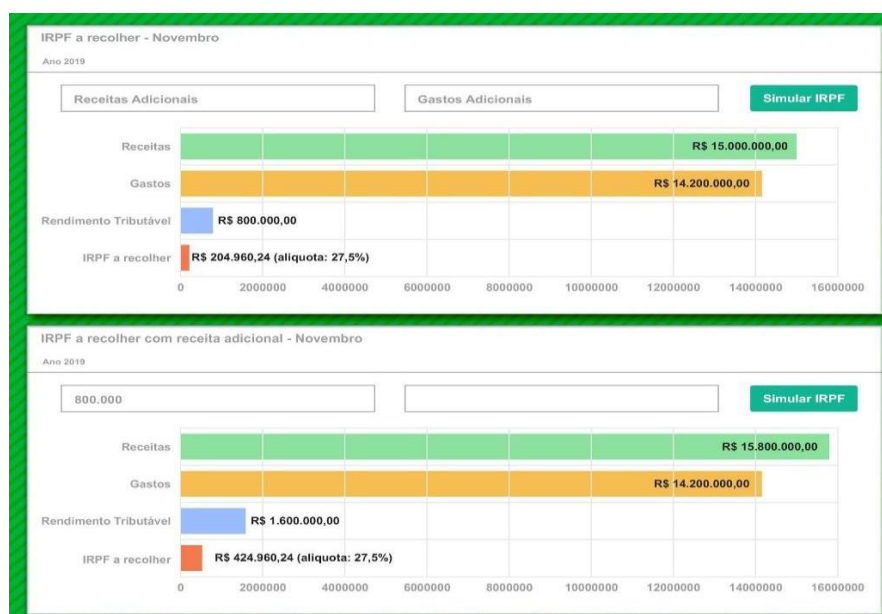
IRPF a recolher - Novembro

Ano 2019

Receitas Adicionais

Gastos Adicionais

Simular IRPF

Receitas R$ 15.000.000,00

Gastos R$ 14.200.000,00

Rendimento Tributável R$ 800.000,00

IRPF a recolher R$ 204.960,24 (aliquota: 27,5%)

0 2000000 4000000 6000000 8000000 10000000 12000000 14000000 16000000

IRPF a recolher com receita adicional - Novembro

Ano 2019

800.000

Simular IRPF

Receitas R$ 15.800.000,00

Gastos R$ 14.200.000,00

Rendimento Tributável R$ 1.600.000,00

IRPF a recolher R$ 424.960,24 (aliquota: 27,5%)

0 2000000 4000000 6000000 8000000 10000000 12000000 14000000 16000000